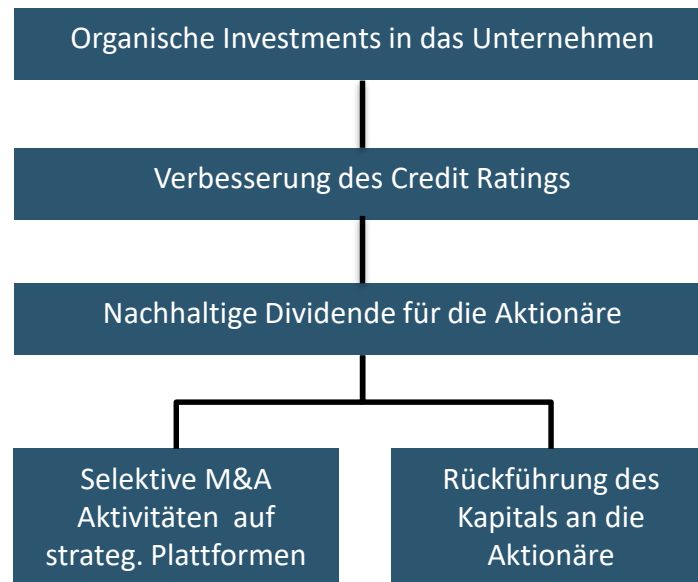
Organische Investments in das Unternehmen

Verbesserung des Credit Ratings

Nachhaltige Dividende für die Aktionäre

Selektive M&A Aktivitäten auf strateg. Plattformen

Rückführung des Kapitals an die Aktionäre